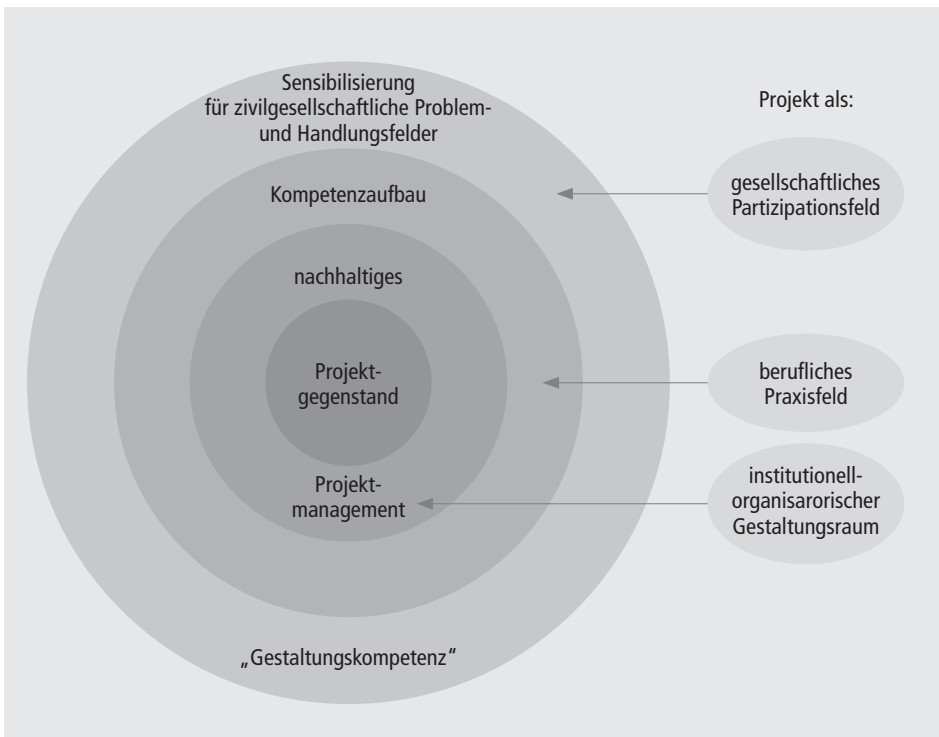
Sensibilisierung für zivilgesellschaftliche Problem- und Handlungsfelder

Kompetenzaufbau

nachhaltiges

Projekt-
gegenstand

Projekt-
management

„Gestaltungskompetenz"

Projekt als:

gesellschaftliches Partizipationsfeld

berufliches Praxisfeld

institutionell-
organisarorischer Gestaltungsraum